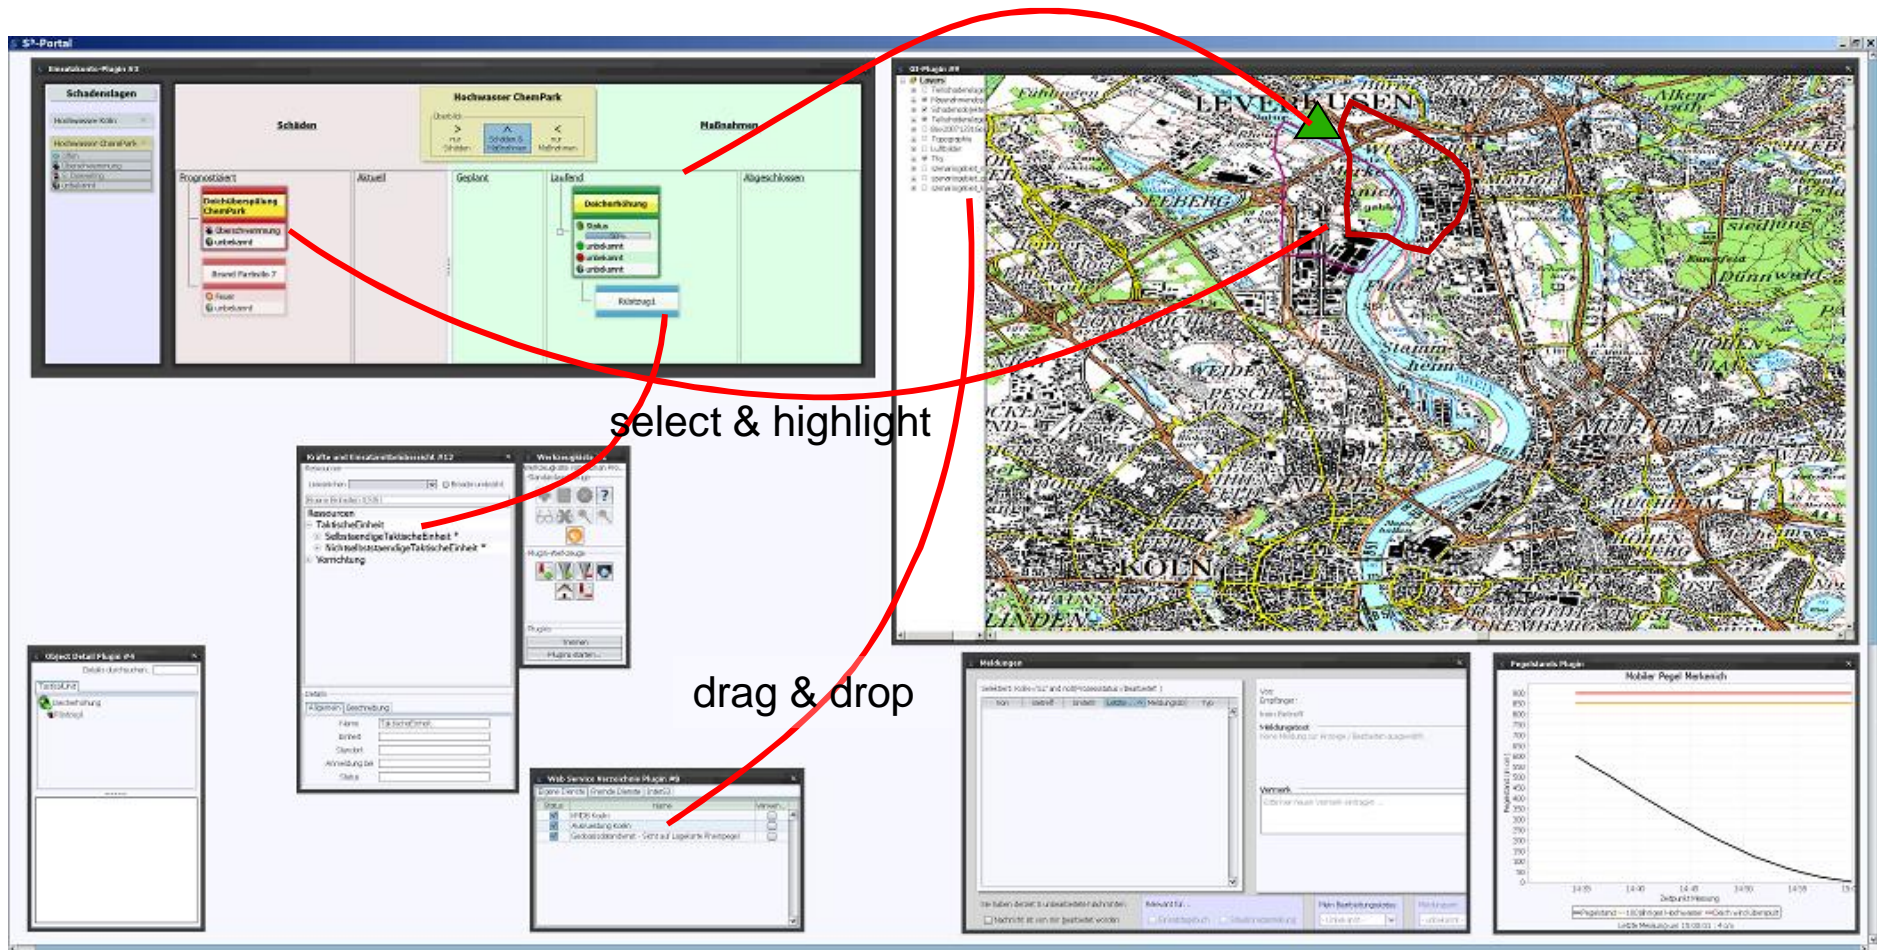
S³-Portal

Einsatzlands-Plugin #3

Schadenslagen

Hochwasser Köln

Hochwasser ChemPark

Hochwasser ChemPark

Schäden

Maßnahmen

Prognostiziert

Aktuell

Geplant

Laufend

Abgeschlossen

Deichüberspülung ChemPark

Überschwemmung

unbekannt

Brand Parzelle 7

Feuer

unbekannt

Deicherhöhung

Status

unbekannt

unbekannt

unbekannt

Rüstzug1

GI-Plugin #9

Layers

LEVERKUSEN

KÖLN

LINDEN

select & highlight

drag & drop

Kräfte und Einsatzmittelübersicht #12

Ressourcen

TaktischeEinheit

SelbststaendigeTaktischeEinheit *

NichtselbststaendigeTaktischeEinheit *

Vorrichtung

Details

Allgemein

Beschreibung

Name

TaktischeEinheit

Einheit

Standort

Anmeldung bei

Status

Werkzeugkiste

Plugins

Object Detail Plugin #4

Details durchsuchen:

Taktische

Deicherhöhung

Rüstzug1

Web Service Verzeichnis Plugin #8

Eigene Dienste

Fremde Dienste

Index

Status

Name

Verwen...

HYDIS Köln

Auslastung Köln

Meldungen

Vermerk

Pegelstands Plugin

Mobiler Pegel Merkenich

Zeitpunkt Messung